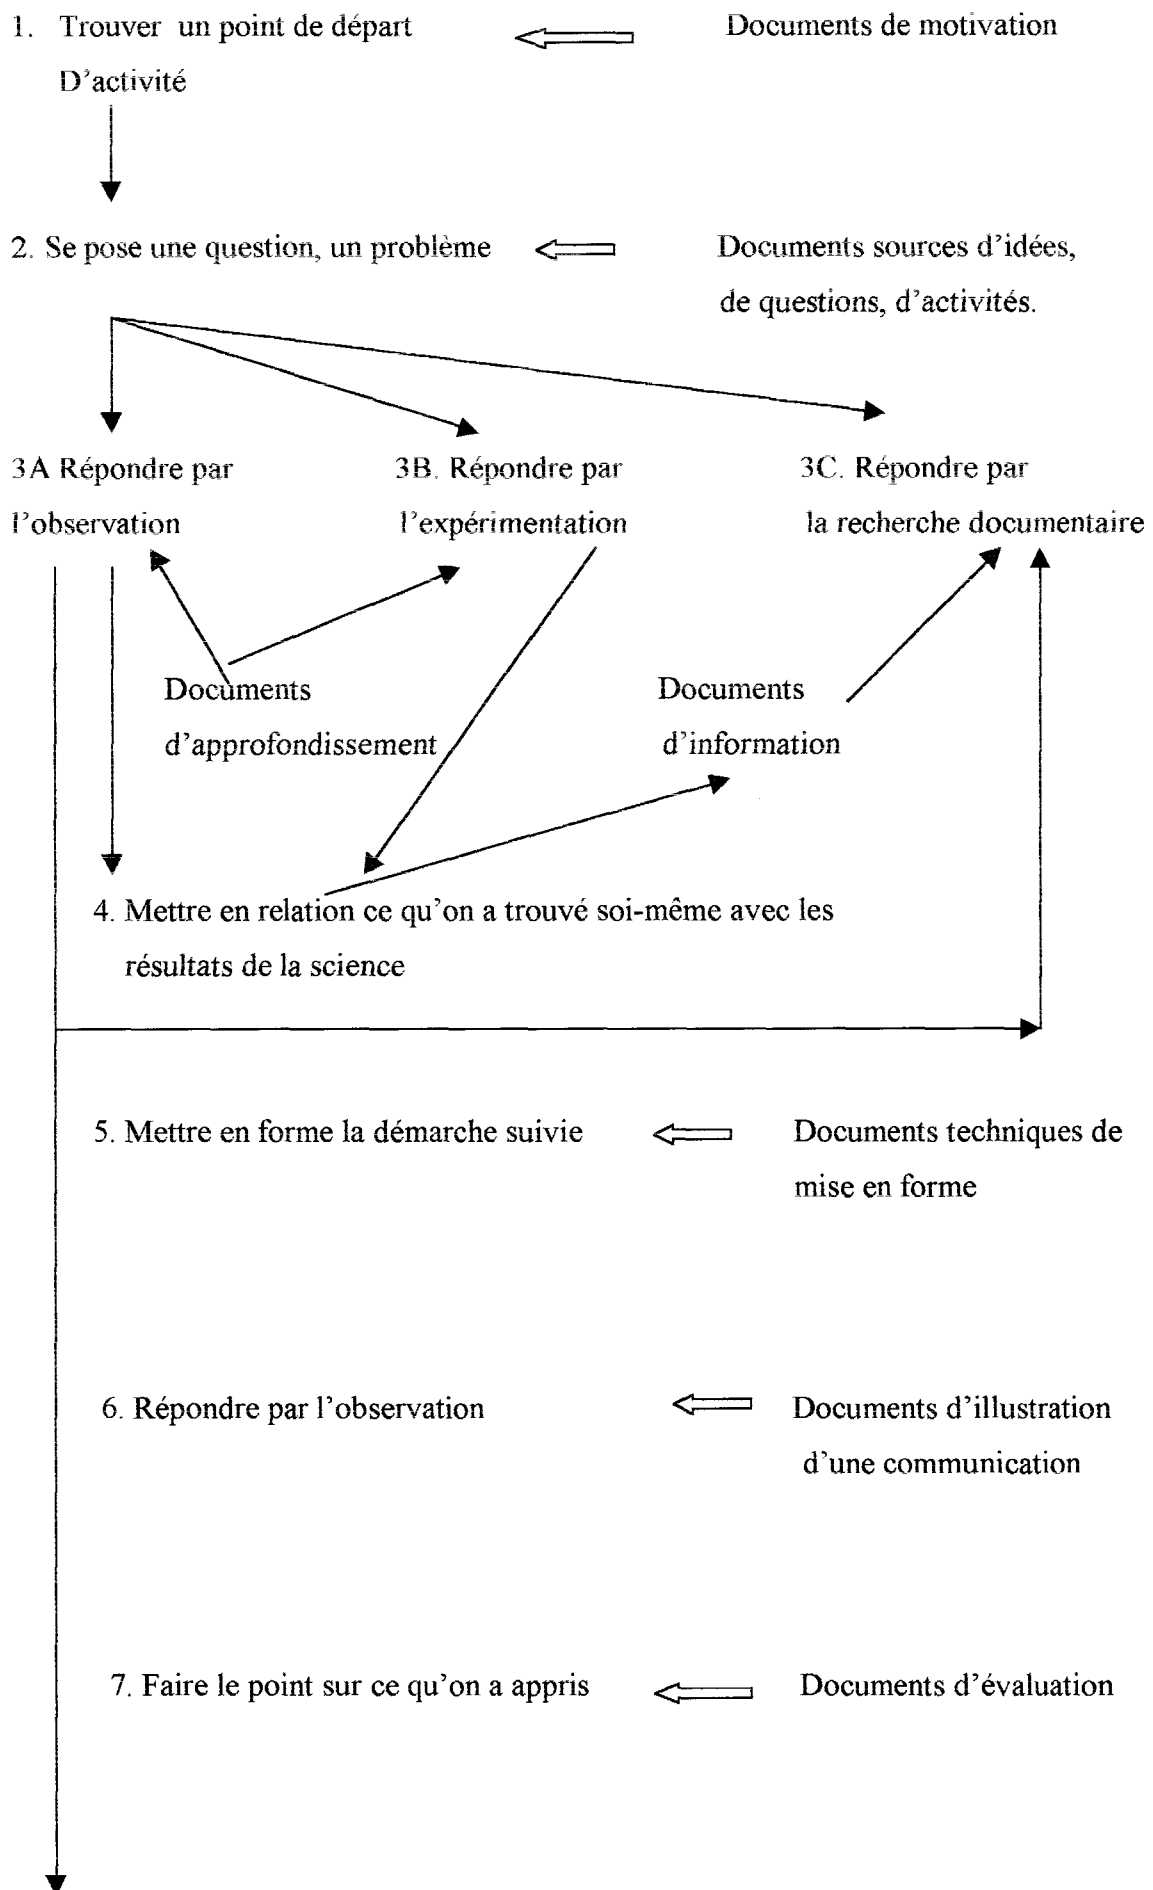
1. Trouver un point de départ D'activité

Documents de motivation

2. Se pose une question, un problème

Documents sources d'idées, de questions, d'activités.

3A Répondre par l'observation

3B. Répondre par l'expérimentation

3C. Répondre par la recherche documentaire

Documents d'approfondissement

Documents d'information

4. Mettre en relation ce qu'on a trouvé soi-même avec les résultats de la science

5. Mettre en forme la démarche suivie

Documents techniques de mise en forme

6. Répondre par l'observation

Documents d'illustration d'une communication

7. Faire le point sur ce qu'on a appris

Documents d'évaluation